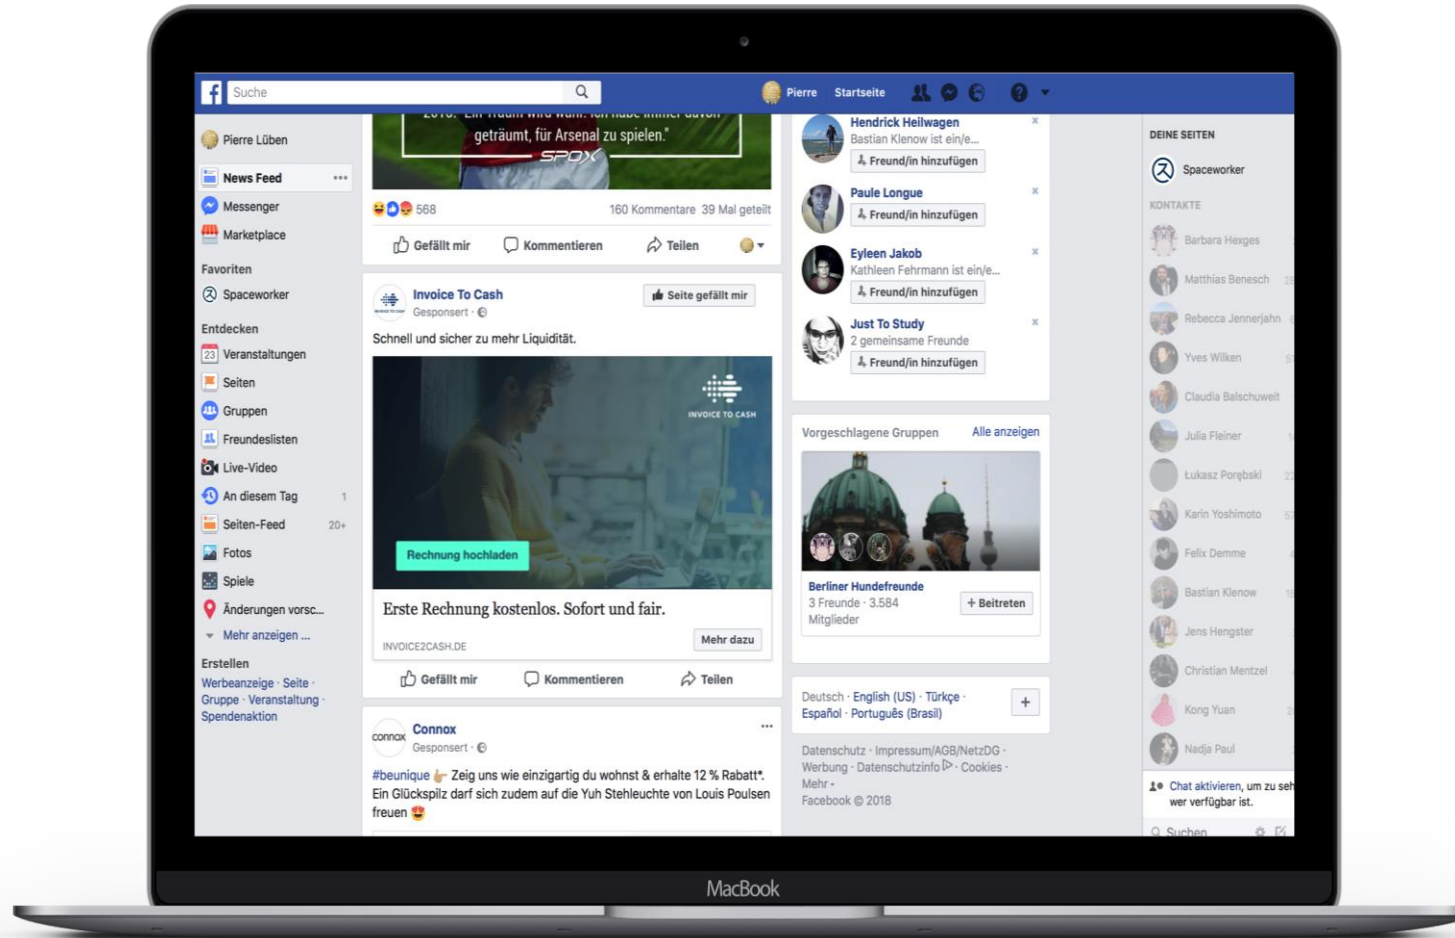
Suche

Pierre Startseite

Pierre Lüben

News Feed
Messenger
Marketplace

Favoriten
Spaceworker

Entdecken
Veranstaltungen
Seiten
Gruppen
Freundeslisten
Live-Video
An diesem Tag 1
Seiten-Feed 20+
Fotos
Spiele
Änderungen vorsc...
Mehr anzeigen ...

Erstellen
Werbeanzeige · Seite · Gruppe · Veranstaltung · Spendenaktion

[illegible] getraümt, für Arsenal zu spielen."

SPOX

568 160 Kommentare 39 Mal geteilt

Gefällt mir Kommentieren Teilen

Invoice To Cash
Gesponsert ·
Seite gefällt mir

Schnell und sicher zu mehr Liquidität.

INVOICE TO CASH

Rechnung hochladen

Erste Rechnung kostenlos. Sofort und fair.

INVOICE2CASH.DE
Mehr dazu

Gefällt mir Kommentieren Teilen

Connox
Gesponsert ·

#beunique Zeig uns wie einzigartig du wohnst & erhalte 12 % Rabatt*. Ein Glückspilz darf sich zudem auf die Yuh Stehleuchte von Louis Poulsen freuen

Hendrick Heilwagen
Bastian Klenow ist ein/e...
Freund/in hinzufügen

Paule Longue
Freund/in hinzufügen

Eyleen Jakob
Kathleen Fehrmann ist ein/e...
Freund/in hinzufügen

Just To Study
2 gemeinsame Freunde
Freund/in hinzufügen

Vorgeschlagene Gruppen Alle anzeigen

Berliner Hundefreunde
3 Freunde · 3.584 Mitglieder
+ Beitreten

Deutsch · English (US) · Türkçe · Español · Português (Brasil)

Datenschutz · Impressum/AGB/NetzDG · Werbung · Datenschutzinfo · Cookies · Mehr ·
Facebook © 2018

DEINE SEITEN
Spaceworker

KONTAKTE
Barbara Hexges
Matthias Benesch
Rebecca Jennerjahn
Yves Wilken
Claudia Balschuweit
Julia Fleiner
Łukasz Porębski
Karin Yoshimoto
Felix Demme
Bastian Klenow
Jens Hengster
Christian Mentzel
Kong Yuan
Nadja Paul

Chat aktivieren, um zu seh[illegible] wer verfügbar ist.

Suchen

MacBook